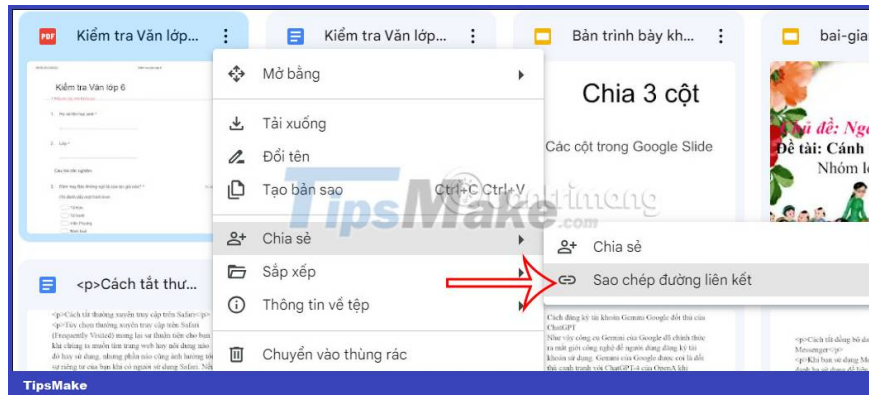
PDF Kiểm tra Văn lớp...

Kiểm tra Văn lớp...

Bản trình bày kh...

bai-gia

Kiểm tra Văn lớp 6

Chia 3 cột

Các cột trong Google Slide

Chủ đề: Ngữ
Đề tài: Cánh
Nhóm lớ

Mở bằng

Tải xuống

Đổi tên

Tạo bản sao

Ctrl+C Ctrl+V

Chia sẻ

Sắp xếp

Thông tin về tệp

Chuyển vào thùng rác

Chia sẻ

Sao chép đường liên kết

TipsMake

<p>Cách tắt thư...

TipsMake